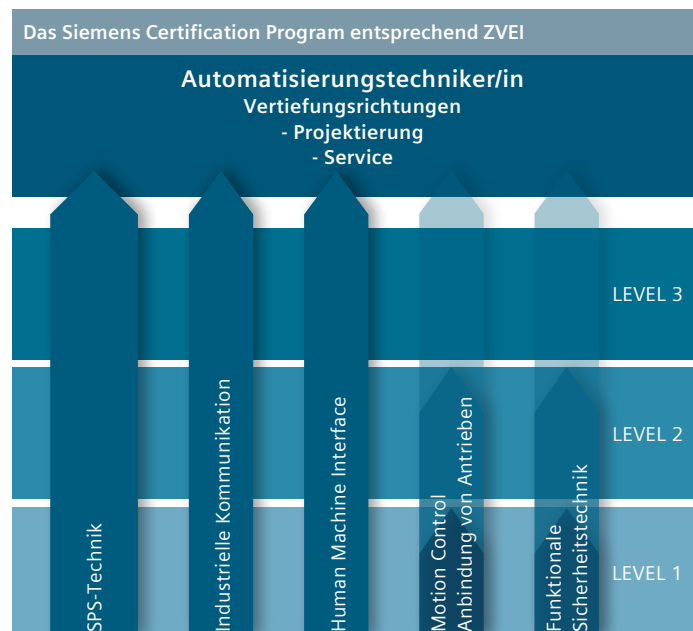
Das Siemens Certification Program entsprechend ZVEI

Automatisierungstechniker/in
Vertiefungsrichtungen
- Projektierung
- Service

LEVEL 3

LEVEL 2

LEVEL 1

SPS-Technik

Industrielle Kommunikation

Human Machine Interface

Motion Control
Anbindung von Antrieben

Funktionale
Sicherheitstechnik